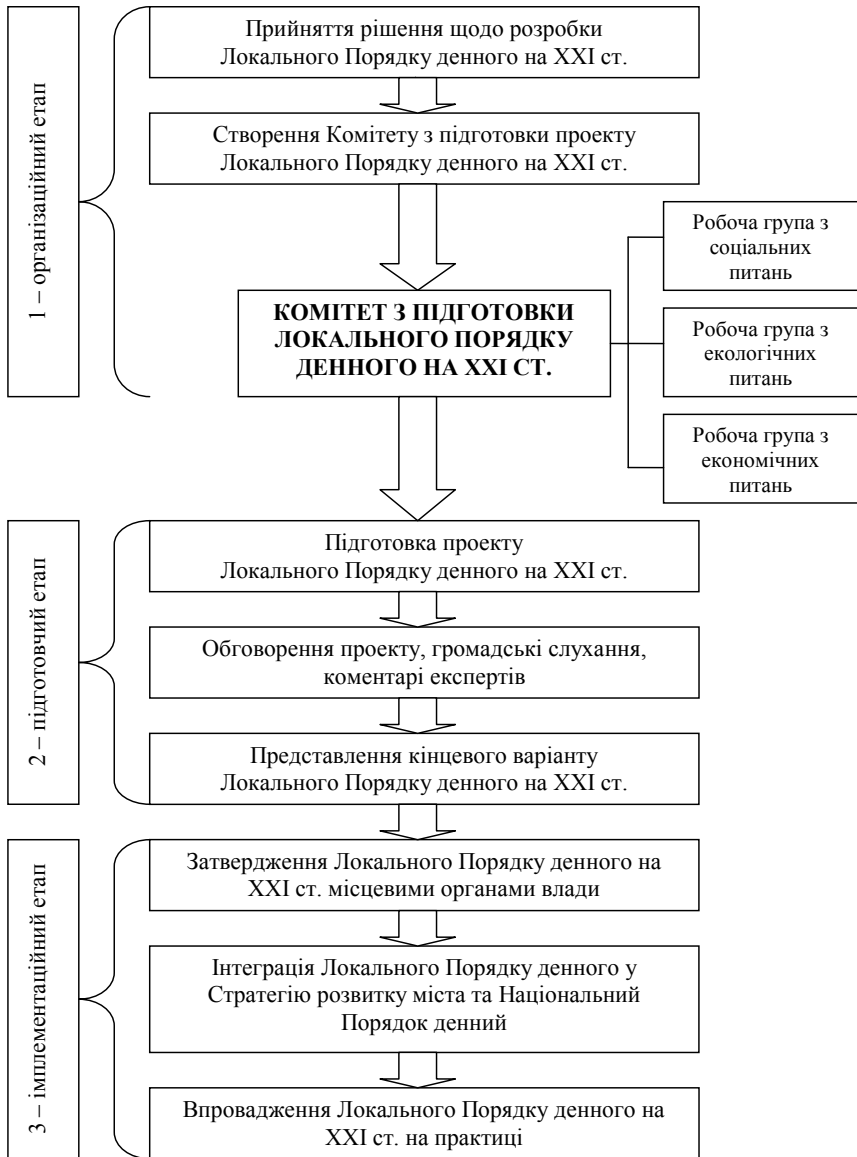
1 – організаційний етап

Прийняття рішення щодо розробки Локального Порядку денного на XXI ст.

Створення Комітету з підготовки проекту Локального Порядку денного на XXI ст.

**КОМІТЕТ З ПІДГОТОВКИ ЛОКАЛЬНОГО ПОРЯДКУ ДЕННОГО НА XXI СТ.**

Робоча група з соціальних питань

Робоча група з екологічних питань

Робоча група з економічних питань

2 – підготовчий етап

Підготовка проекту Локального Порядку денного на XXI ст.

Обговорення проекту, громадські слухання, коментарі експертів

Представлення кінцевого варіанту Локального Порядку денного на XXI ст.

3 – імплементаційний етап

Затвердження Локального Порядку денного на XXI ст. місцевими органами влади

Інтеграція Локального Порядку денного у Стратегію розвитку міста та Національний Порядок денний

Впровадження Локального Порядку денного на XXI ст. на практиці